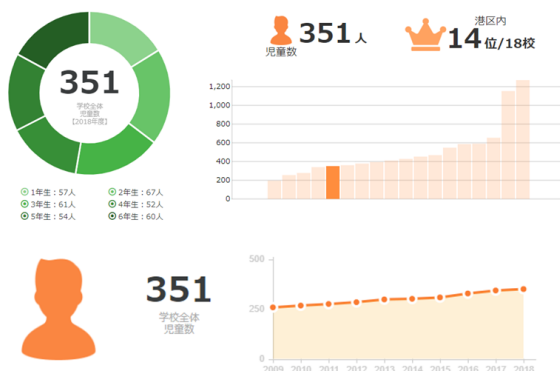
351
学校全体
児童数
[2018年度]

1年生：57人
2年生：67人
3年生：61人
4年生：52人
5年生：54人
6年生：60人

児童数 351人

港区内 14位/18校

1,200
1,000
800
600
400
200
0

351
学校全体
児童数

500
250
0

2009 2010 2011 2012 2013 2014 2015 2016 2017 2018